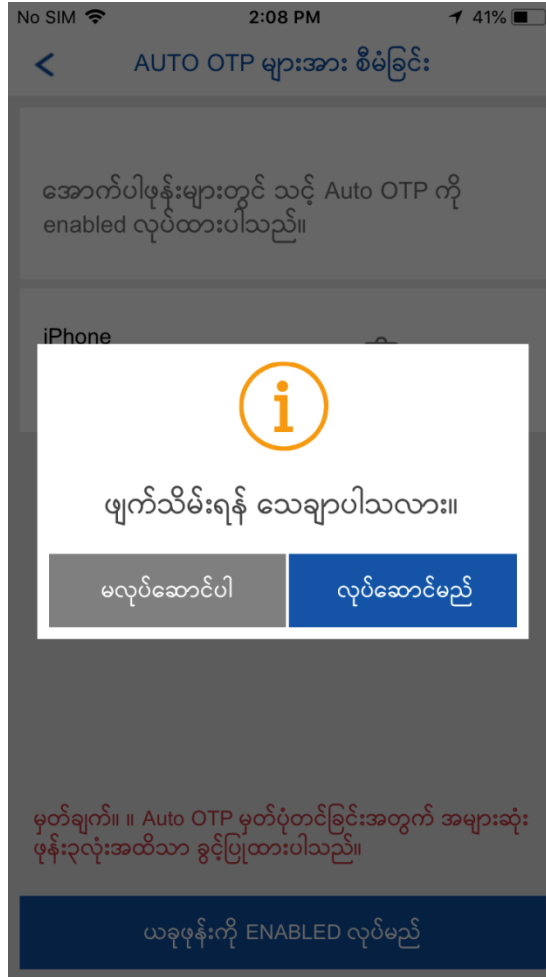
No SIM 2:08 PM 41%

<

AUTO OTP များအား စီမံခြင်း

အောက်ပါဖုန်းများတွင် သင့် Auto OTP ကို enabled လုပ်ထားပါသည်။

iPhone

ဖျက်သိမ်းရန် သေချာပါသလား။

မလုပ်ဆောင်ပါ

လုပ်ဆောင်မည်

မှတ်ချက်။ ။ Auto OTP မှတ်ပုံတင်ခြင်းအတွက် အများဆုံး ဖုန်း၃လုံးအထိသာ ခွင့်ပြုထားပါသည်။

ယခုဖုန်းကို ENABLED လုပ်မည်